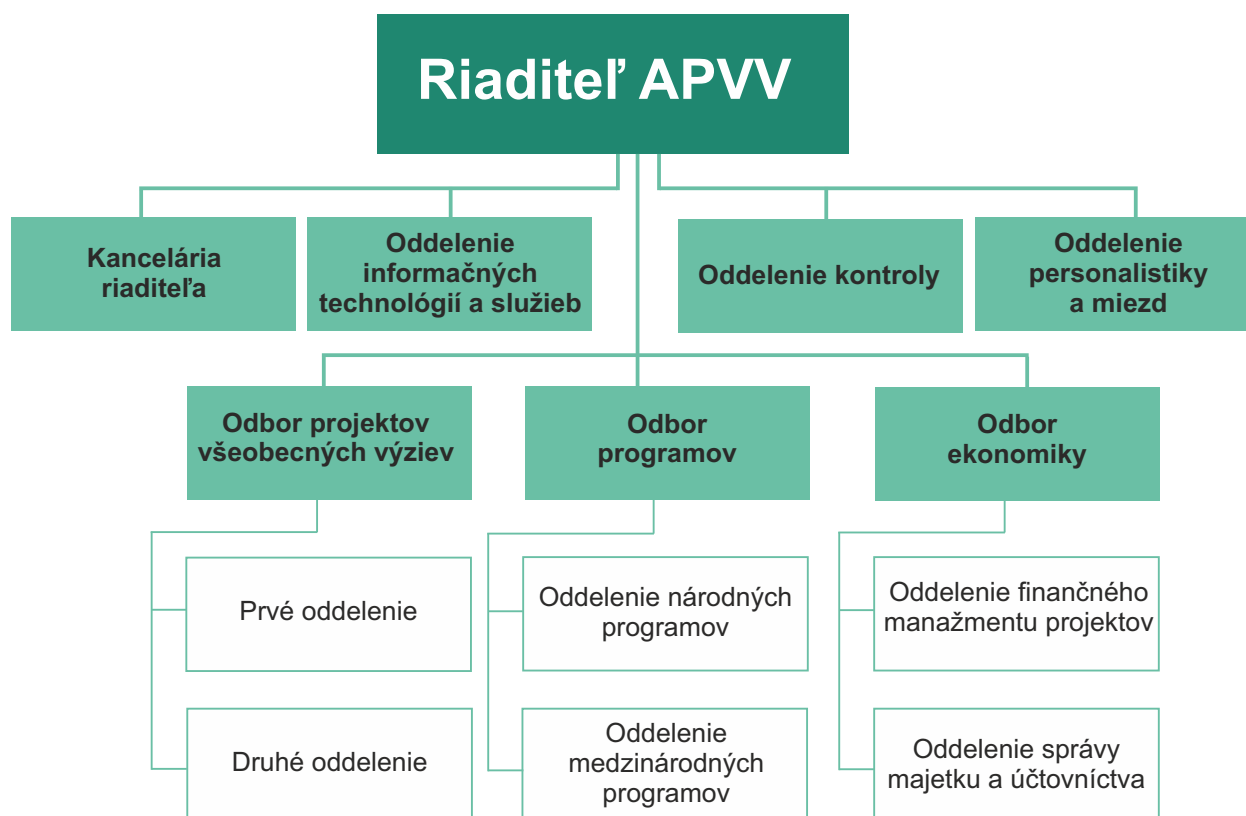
Riaditeľ APVV

Kancelária riaditeľa

Oddelenie informačných technológií a služieb

Oddelenie kontroly

Oddelenie personalistiky a miezd

Odbor projektov všeobecných výziev

Odbor programov

Odbor ekonomiky

Prvé oddelenie

Druhé oddelenie

Oddelenie národných programov

Oddelenie medzinárodných programov

Oddelenie finančného manažmentu projektov

Oddelenie správy majetku a účtovníctva